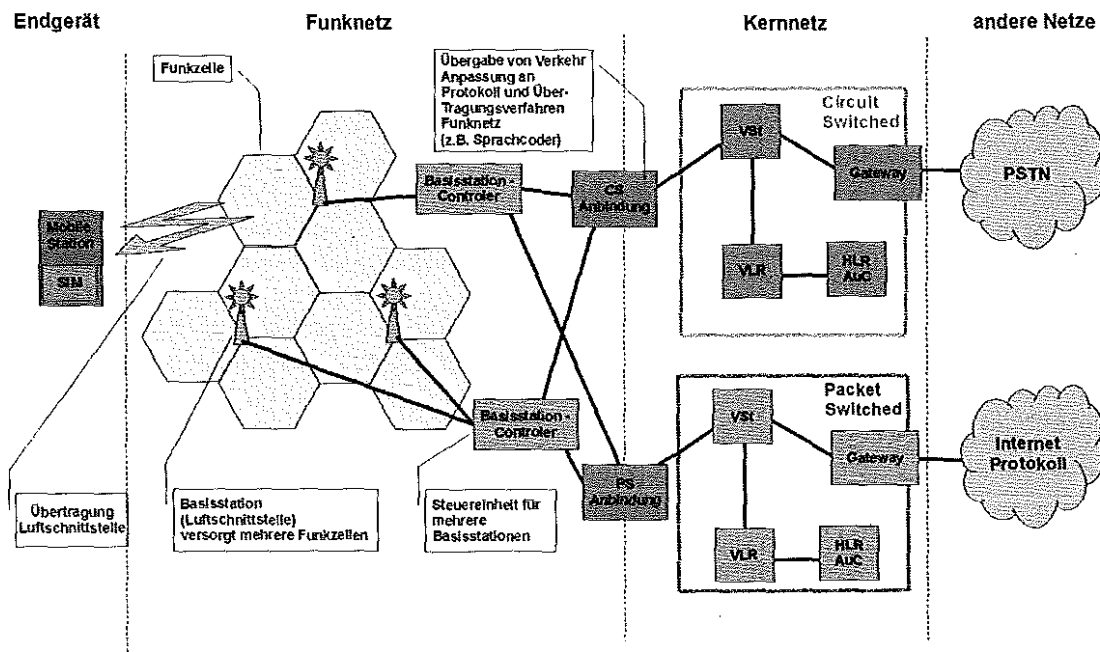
Endgerät

Funknetz

Kernnetz

andere Netze

Funkzelle

Übergabe von Verkehr Anpassung an Protokoll und Über-Tragungsverfahren Funknetz (z.B. Sprachcoder)

Circuit Switched

VSt

Gateway

PSTN

Basisstation - Controler

CS Anbindung

Mobile Station

SIM

VLR

HLR AuC

Packet Switched

VSt

Basisstation - Controler

Gateway

Internet Protokoll

PS Anbindung

VLR

HLR AuC

Übertragung Luftschnittstelle

Basisstation (Luftschnittstelle) versorgt mehrere Funkzellen

Steuereinheit für mehrere Basisstationen